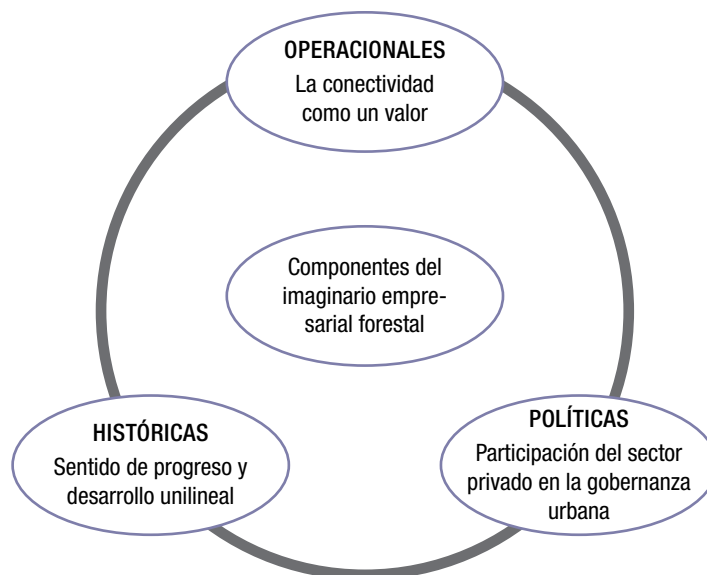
OPERACIONALES
La conectividad como un valor

Componentes del imaginario empresarial forestal

HISTÓRICAS
Sentido de progreso y desarrollo unilineal

POLÍTICAS
Participación del sector privado en la gobernanza urbana